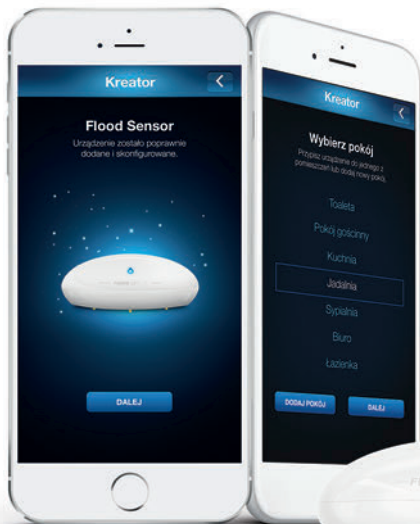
Kreator

Flood Sensor

Urządzenie zostało poprawnie dodane i skonfigurowane.

DALEJ

Kreator

Wybierz pokój

Przypisz urządzenie do jednego z pomieszczeń lub dodaj nowy pokój.

Toaleta

Pokój gościnny

Kuchnia

Jadalnia

Sypialnia

Biuro

Łazienka

DODAJ POKÓJ

DALEJ